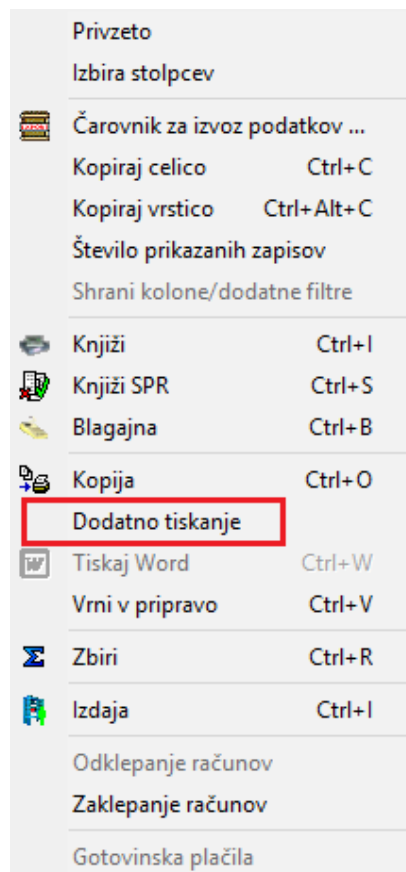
Privzeto
Izbira stolpcev

Čarovnik za izvoz podatkov ...
Kopiraj celico Ctrl+C
Kopiraj vrstico Ctrl+Alt+C
Število prikazanih zapisov
Shrani kolone/dodatne filtre

Knjiži Ctrl+I
Knjiži SPR Ctrl+S
Blagajna Ctrl+B

Kopija Ctrl+O
Dodatno tiskanje
Tiskaj Word Ctrl+W
Vrni v pripravo Ctrl+V

Zbiri Ctrl+R

Izdaja Ctrl+I

Odklepanje računov
Zaklepanje računov

Gotovinska plačila